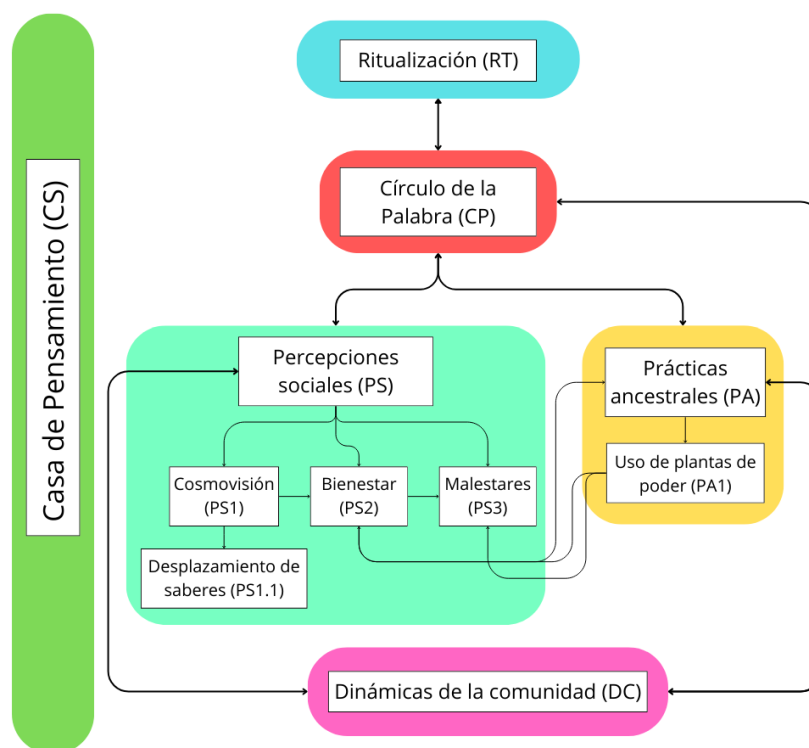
Casa de Pensamiento (CS)

Ritualización (RT)

Círculo de la Palabra (CP)

Percepciones sociales (PS)

Cosmovisión (PS1)

Bienestar (PS2)

Malestares (PS3)

Desplazamiento de saberes (PS1.1)

Prácticas ancestrales (PA)

Uso de plantas de poder (PA1)

Dinámicas de la comunidad (DC)